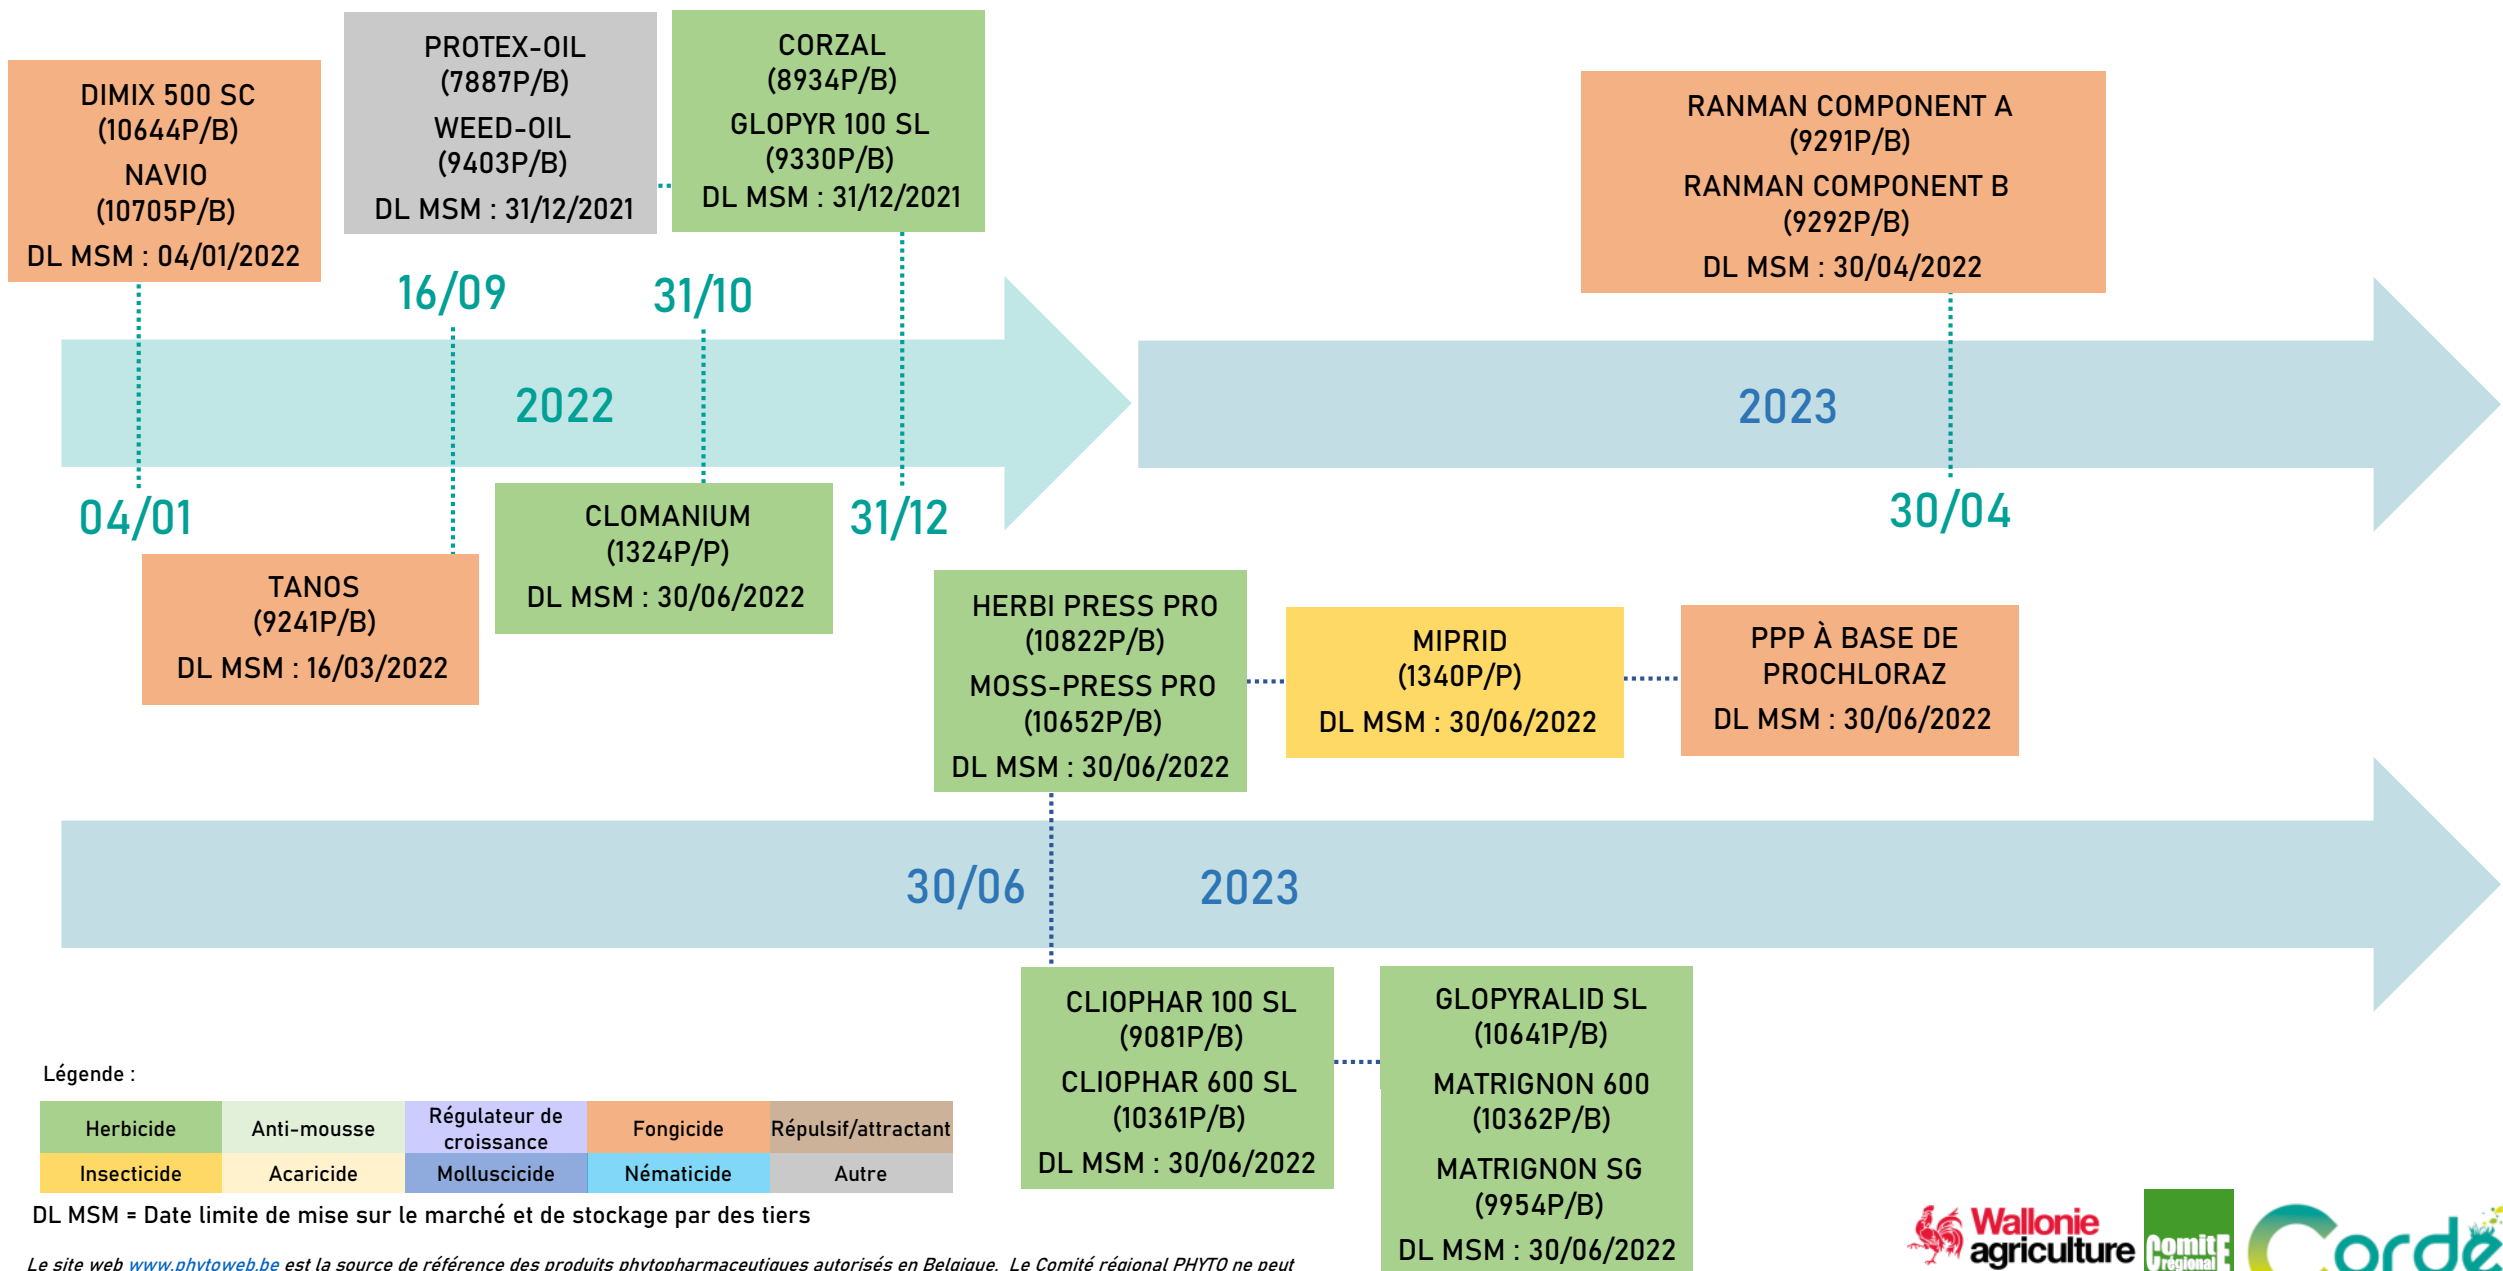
DIMIX 500 SC
(10644P/B)
NAVIO
(10705P/B)
DL MSM : 04/01/2022

PROTEX-OIL
(7887P/B)
WEED-OIL
(9403P/B)
DL MSM : 31/12/2021

CORZAL
(8934P/B)
GLOPYR 100 SL
(9330P/B)
DL MSM : 31/12/2021

RANMAN COMPONENT A
(9291P/B)
RANMAN COMPONENT B
(9292P/B)
DL MSM : 30/04/2022

16/09

31/10

2022

2023

04/01

31/12

30/04

TANOS
(9241P/B)
DL MSM : 16/03/2022

CLOMANIUM
(1324P/P)
DL MSM : 30/06/2022

HERBI PRESS PRO
(10822P/B)
MOSS-PRESS PRO
(10652P/B)
DL MSM : 30/06/2022

MIPRID
(1340P/P)
DL MSM : 30/06/2022

PPP À BASE DE PROCHLORAZ
DL MSM : 30/06/2022

30/06

2023

CLIOPHAR 100 SL
(9081P/B)
CLIOPHAR 600 SL
(10361P/B)
DL MSM : 30/06/2022

GLOPYRALID SL
(10641P/B)
MATRIGNON 600
(10362P/B)
MATRIGNON SG
(9954P/B)
DL MSM : 30/06/2022

Légende :

| Herbicide | Anti-mousse | Régulateur de croissance | Fongicide | Répulsif/attractant |
|---|---|---|---|---|
| Insecticide | Acaricide | Molluscicide | Nématicide | Autre |

DL MSM = Date limite de mise sur le marché et de stockage par des tiers

Le site web www.phytoweb.be est la source de référence des produits phytopharmaceutiques autorisés en Belgique. Le Comité régional PHYTO ne peut

Wallonie agriculture
Comité régional
Corde